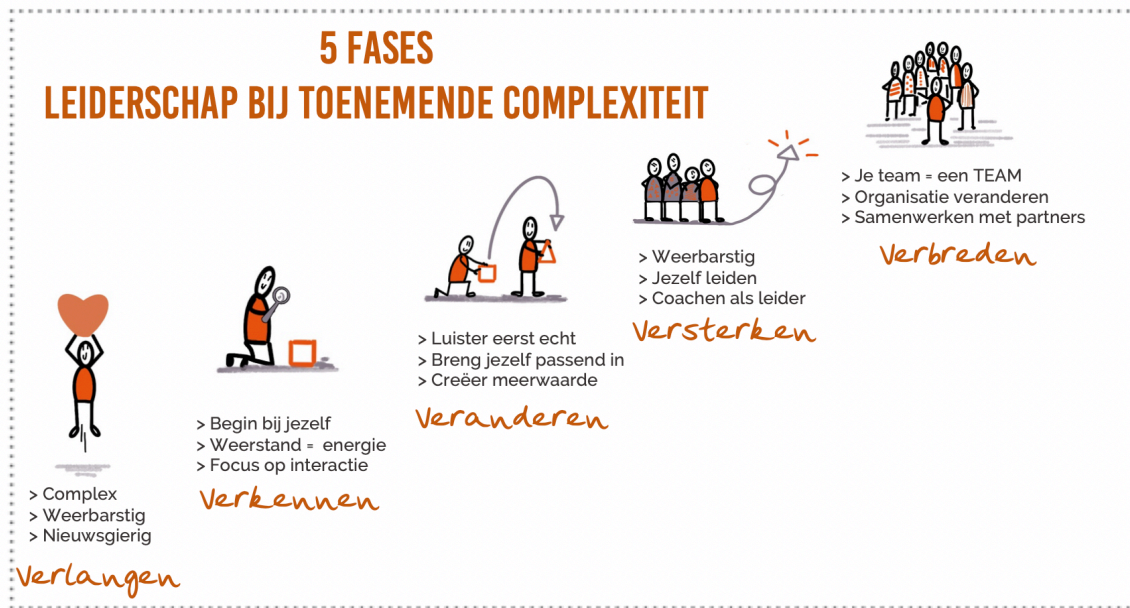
5 FASES
LEIDERSCHAP BIJ TOENEMENDE COMPLEXITEIT

> Complex
> Weerbarstig
> Nieuwsgierig

Verlangen

> Begin bij jezelf
> Weerstand = energie
> Focus op interactie

Verkennen

> Luister eerst echt
> Breng jezelf passend in
> Creëer meerwaarde

Veranderen

> Weerbarstig
> Jezelf leiden
> Coachen als leider

Versterken

> Je team = een TEAM
> Organisatie veranderen
> Samenwerken met partners

Verbreden